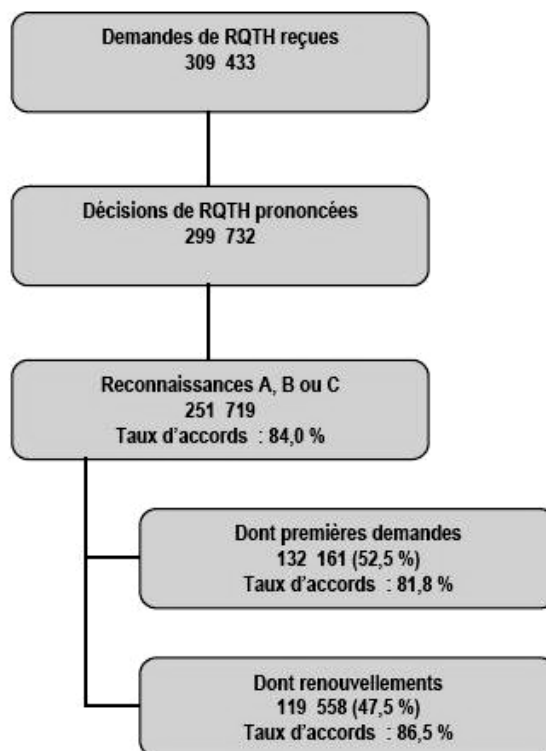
Demandes de RQTH reçues
309 433

Décisions de RQTH prononcées
299 732

Reconnaissances A, B ou C
251 719
Taux d'accords : 84,0 %

Dont premières demandes
132 161 (52,5 %)
Taux d'accords : 81,8 %

Dont renouvellements
119 558 (47,5 %)
Taux d'accords : 86,5 %